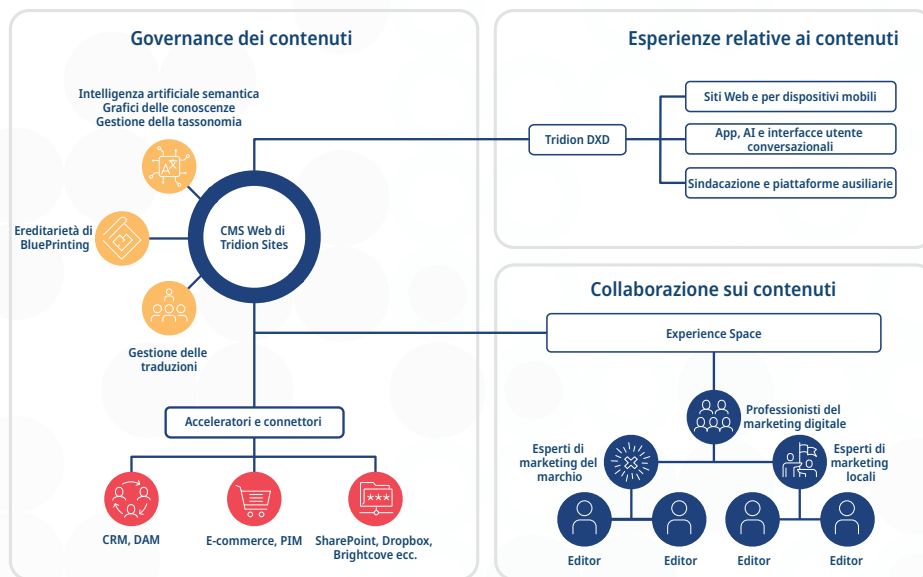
Governance dei contenuti

Intelligenza artificiale semantica
Grafici delle conoscenze
Gestione della tassonomia

Ereditarietà di BluePrinting

CMS Web di Tridion Sites

Gestione delle traduzioni

Acceleratori e connettori

CRM, DAM

E-commerce, PIM

SharePoint, Dropbox, Brightcove ecc.

Esperienze relative ai contenuti

Tridion DXD

Siti Web e per dispositivi mobili

App, AI e interfacce utente conversazionali

Sindacazione e piattaforme ausiliarie

Collaborazione sui contenuti

Experience Space

Professionisti del marketing digitale

Esperti di marketing del marchio

Esperti di marketing locali

Editor

Editor

Editor

Editor